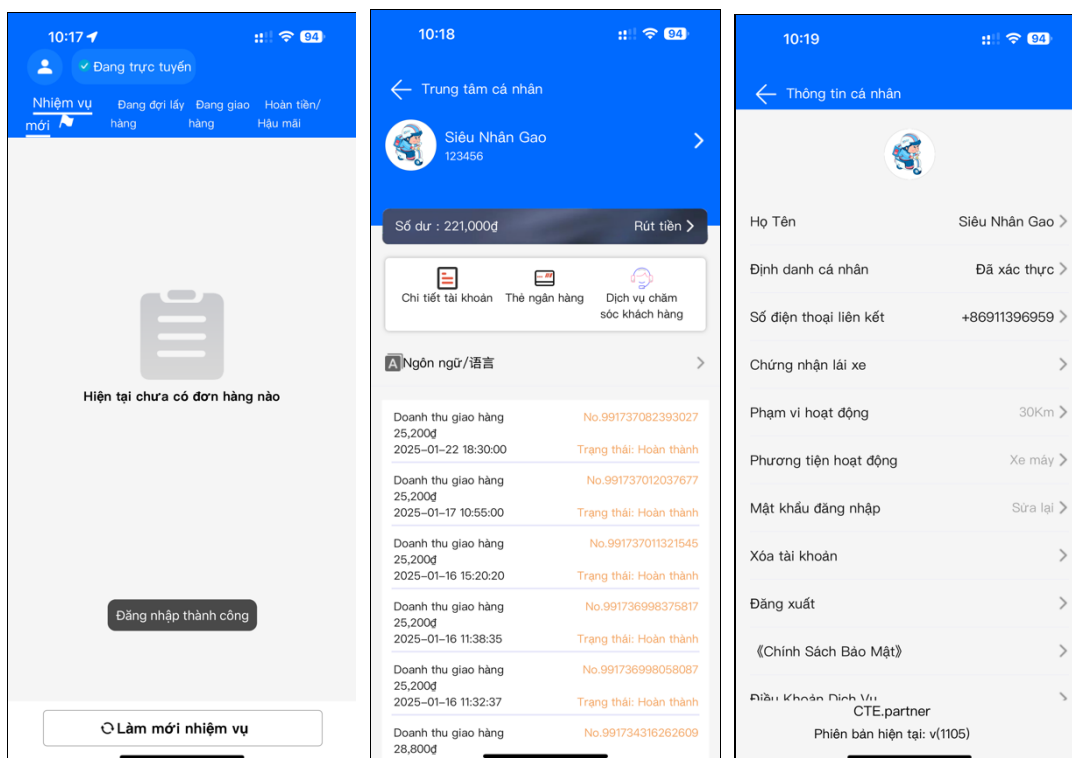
10:17
94
Đang trực tuyến
Nhiệm vụ mới
Đang đợi lấy hàng
Đang giao hàng
Hoàn tiền/ Hậu mãi
Hiện tại chưa có đơn hàng nào
Đăng nhập thành công
Làm mới nhiệm vụ

10:18
94
Trung tâm cá nhân
Siêu Nhân Gao
123456
Số dư : 221,000đ
Rút tiền
Chi tiết tài khoản
Thẻ ngân hàng
Dịch vụ chăm sóc khách hàng
Ngôn ngữ/语言
Doanh thu giao hàng
25,200đ
2025-01-22 18:30:00
No.991737082393027
Trạng thái: Hoàn thành
Doanh thu giao hàng
25,200đ
2025-01-17 10:55:00
No.991737012037677
Trạng thái: Hoàn thành
Doanh thu giao hàng
25,200đ
2025-01-16 15:20:20
No.991737011321545
Trạng thái: Hoàn thành
Doanh thu giao hàng
25,200đ
2025-01-16 11:38:35
No.991736998375817
Trạng thái: Hoàn thành
Doanh thu giao hàng
25,200đ
2025-01-16 11:32:37
No.991736998058087
Trạng thái: Hoàn thành
Doanh thu giao hàng
28,800đ
No.991734316262609

10:19
94
Thông tin cá nhân
Họ Tên
Siêu Nhân Gao
Định danh cá nhân
Đã xác thực
Số điện thoại liên kết
+86911396959
Chứng nhận lái xe
Phạm vi hoạt động
30Km
Phương tiện hoạt động
Xe máy
Mật khẩu đăng nhập
Sửa lại
Xóa tài khoản
Đăng xuất
《Chính Sách Bảo Mật》
Điều Khoản Dịch Vụ
CTE.partner
Phiên bản hiện tại: v(1105)